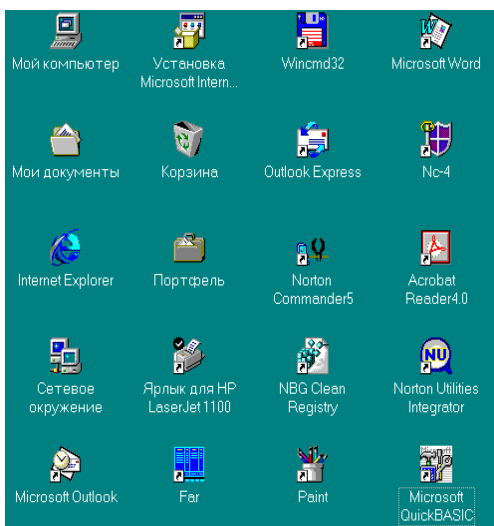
Мой компьютер

Установка Microsoft Intern...

Wincmd32

Microsoft Word

Мои документы

Корзина

Outlook Express

Nc-4

Internet Explorer

Портфель

Norton Commander5

Acrobat Reader4.0

Сетевое окружение

Ярлык для HP LaserJet 1100

NBG Clean Registry

Norton Utilities Integrator

Microsoft Outlook

Far

Paint

Microsoft QuickBASIC